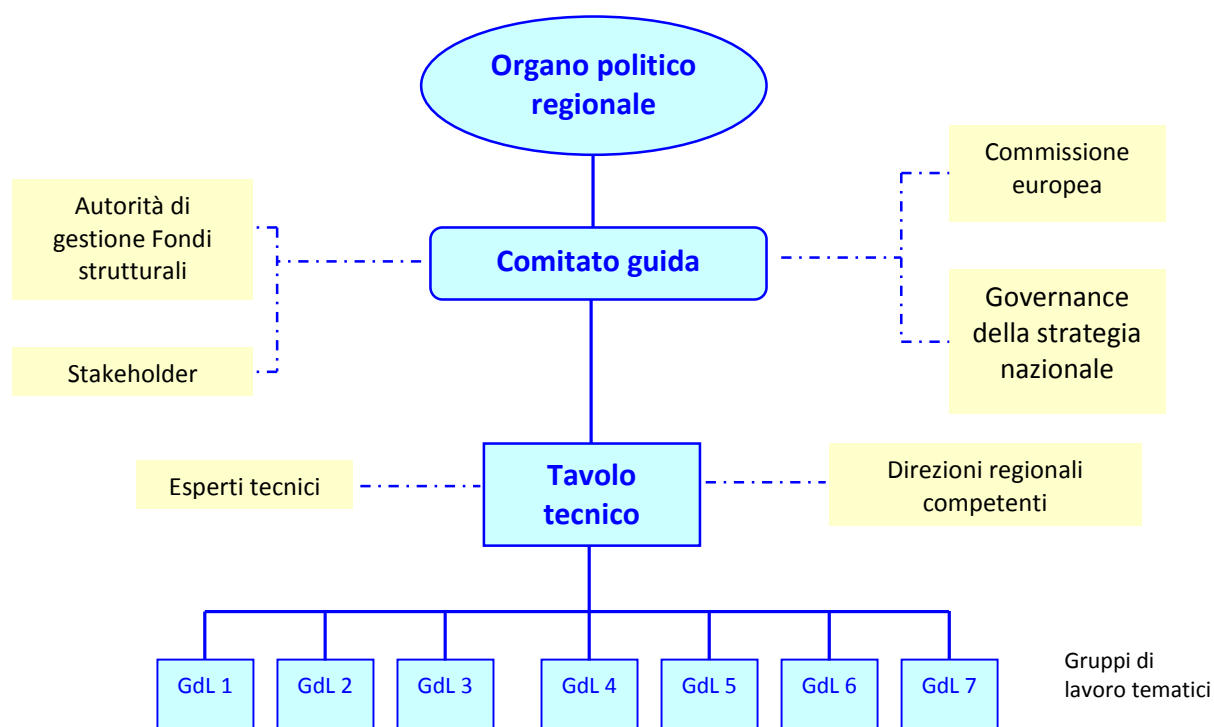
Organo politico regionale

Autorità di gestione Fondi strutturali

Stakeholder

Comitato guida

Commissione europea

Governance della strategia nazionale

Esperti tecnici

Tavolo tecnico

Direzioni regionali competenti

GdL 1

GdL 2

GdL 3

GdL 4

GdL 5

GdL 6

GdL 7

Gruppi di lavoro tematici